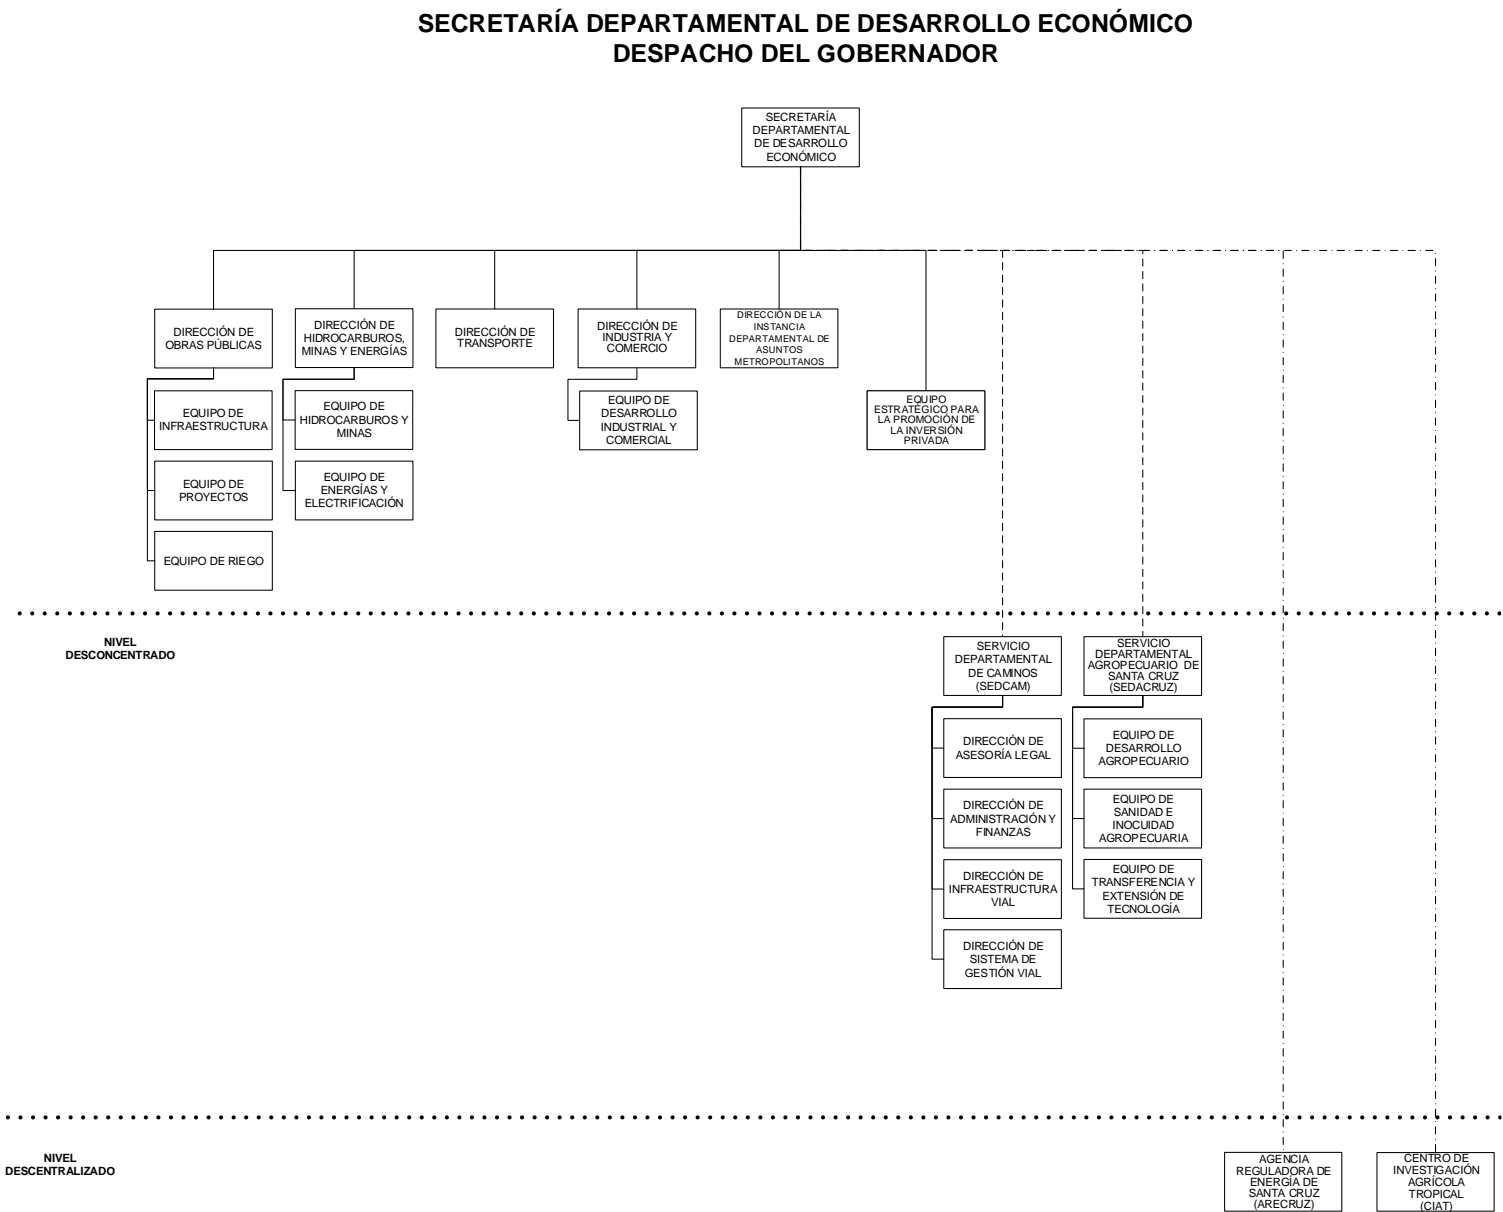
SECRETARÍA DEPARTAMENTAL DE DESARROLLO ECONÓMICO
DESPACHO DEL GOBERNADOR

SECRETARÍA DEPARTAMENTAL DE DESARROLLO ECONÓMICO

DIRECCIÓN DE OBRAS PÚBLICAS

EQUIPO DE INFRAESTRUCTURA

EQUIPO DE PROYECTOS

EQUIPO DE RIEGO

DIRECCIÓN DE HIDROCARBUROS, MINAS Y ENERGÍAS

EQUIPO DE HIDROCARBUROS Y MINAS

EQUIPO DE ENERGÍAS Y ELECTRIFICACIÓN

DIRECCIÓN DE TRANSPORTE

DIRECCIÓN DE INDUSTRIA Y COMERCIO

EQUIPO DE DESARROLLO INDUSTRIAL Y COMERCIAL

DIRECCIÓN DE LA INSTANCIA DEPARTAMENTAL DE ASUNTOS METROPOLITANOS

EQUIPO ESTRATÉGICO PARA LA PROMOCIÓN DE LA INVERSIÓN PRIVADA

NIVEL DESCONCENTRADO

SERVICIO DEPARTAMENTAL DE CAMINOS (SEDCAM)

DIRECCIÓN DE ASESORÍA LEGAL

DIRECCIÓN DE ADMINISTRACIÓN Y FINANZAS

DIRECCIÓN DE INFRAESTRUCTURA VIAL

DIRECCIÓN DE SISTEMA DE GESTIÓN VIAL

SERVICIO DEPARTAMENTAL AGROPECUARIO DE SANTA CRUZ (SEDACRUZ)

EQUIPO DE DESARROLLO AGROPECUARIO

EQUIPO DE SANIDAD E INOCUIDAD AGROPECUARIA

EQUIPO DE TRANSFERENCIA Y EXTENSIÓN DE TECNOLOGÍA

NIVEL DESCENTRALIZADO

AGENCIA REGULADORA DE ENERGÍA DE SANTA CRUZ (ARECRUZ)

CENTRO DE INVESTIGACIÓN AGRÍCOLA TROPICAL (CIAT)